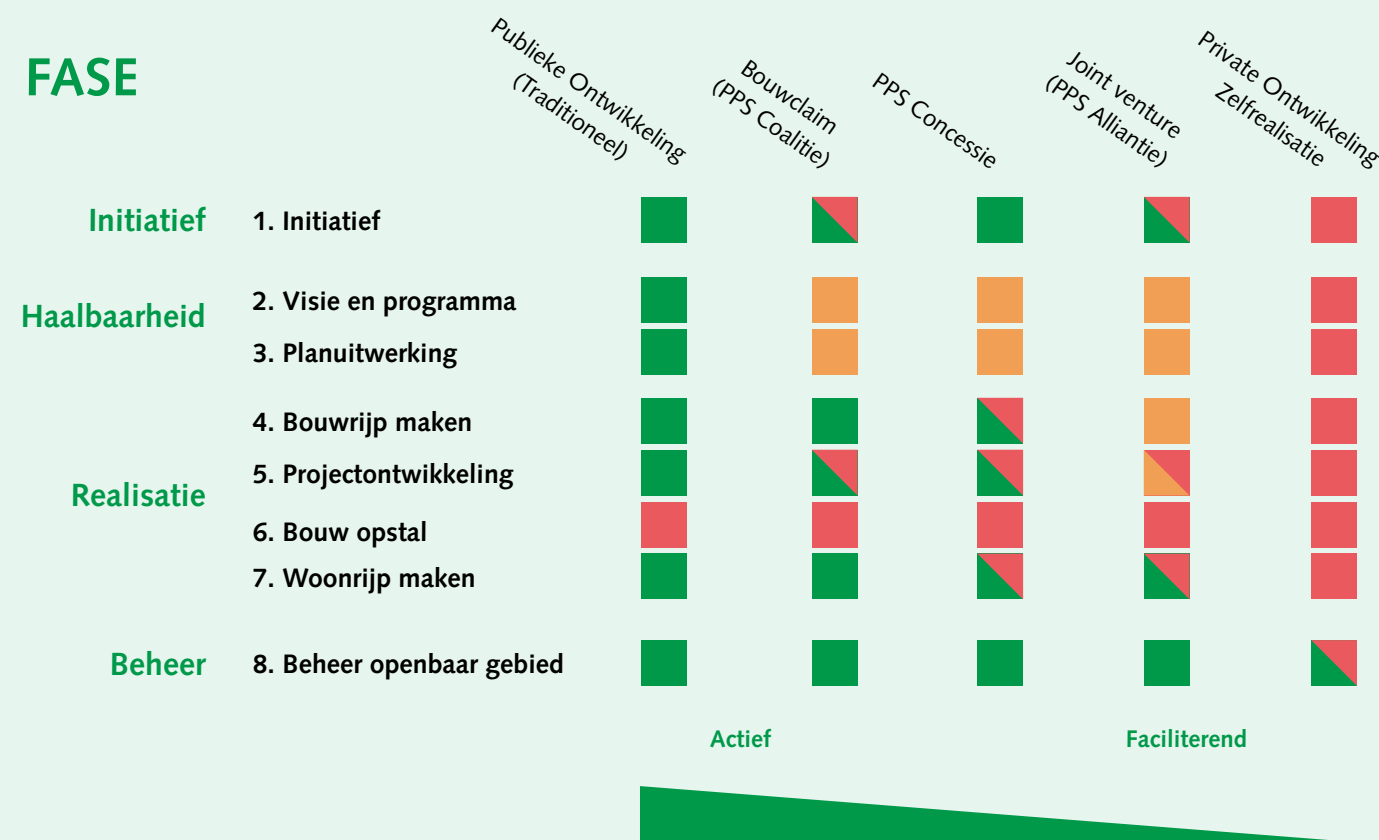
FASE

Publieke Ontwikkeling (Traditioneel)

Bouwclaim (PPS Coalitie)

PPS Concessie

Joint venture (PPS Alliantie)

Private Ontwikkeling Zelfrealisatie

Initiatief — 1. Initiatief

Haalbaarheid — 2. Visie en programma

3. Planuitwerking

4. Bouwrijp maken

Realisatie — 5. Projectontwikkeling

6. Bouw opstal

7. Woonrijp maken

Beheer — 8. Beheer openbaar gebied

Actief

Faciliterend